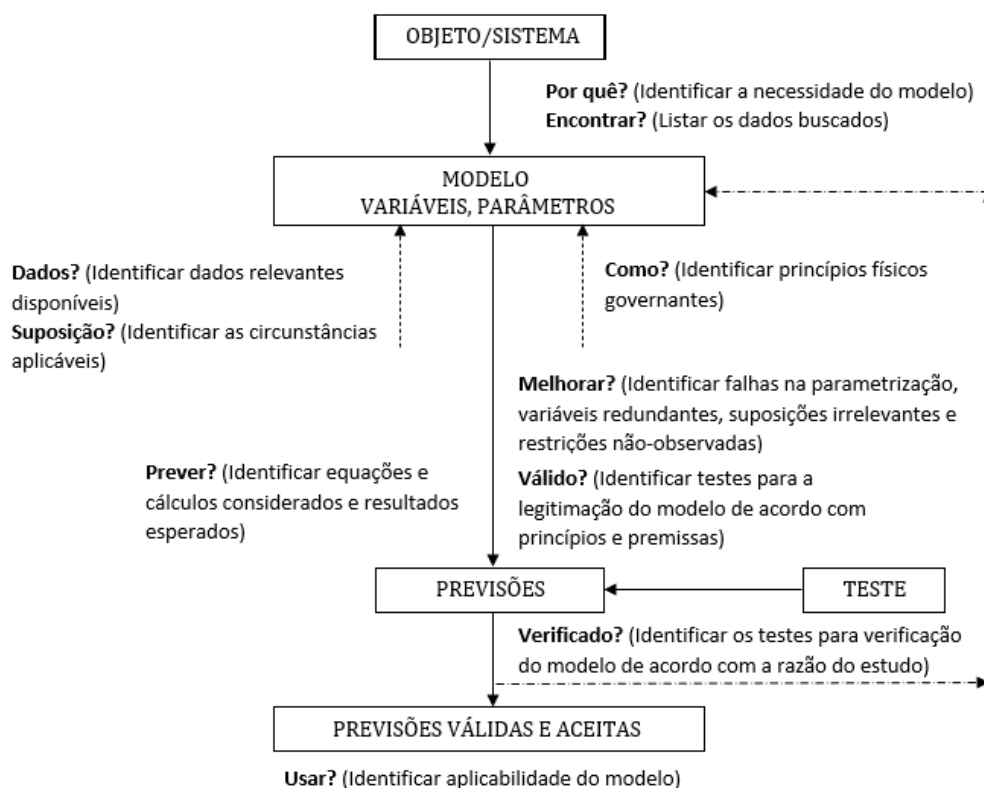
OBJETO/SISTEMA

**Por quê?** (Identificar a necessidade do modelo)
**Encontrar?** (Listar os dados buscados)

MODELO
VARIÁVEIS, PARÂMETROS

**Dados?** (Identificar dados relevantes disponíveis)
**Suposição?** (Identificar as circunstâncias aplicáveis)

**Como?** (Identificar princípios físicos governantes)

**Melhorar?** (Identificar falhas na parametrização, variáveis redundantes, suposições irrelevantes e restrições não-observadas)

**Prever?** (Identificar equações e cálculos considerados e resultados esperados)

**Válido?** (Identificar testes para a legitimação do modelo de acordo com princípios e premissas)

PREVISÕES

TESTE

**Verificado?** (Identificar os testes para verificação do modelo de acordo com a razão do estudo)

PREVISÕES VÁLIDAS E ACEITAS

**Usar?** (Identificar aplicabilidade do modelo)